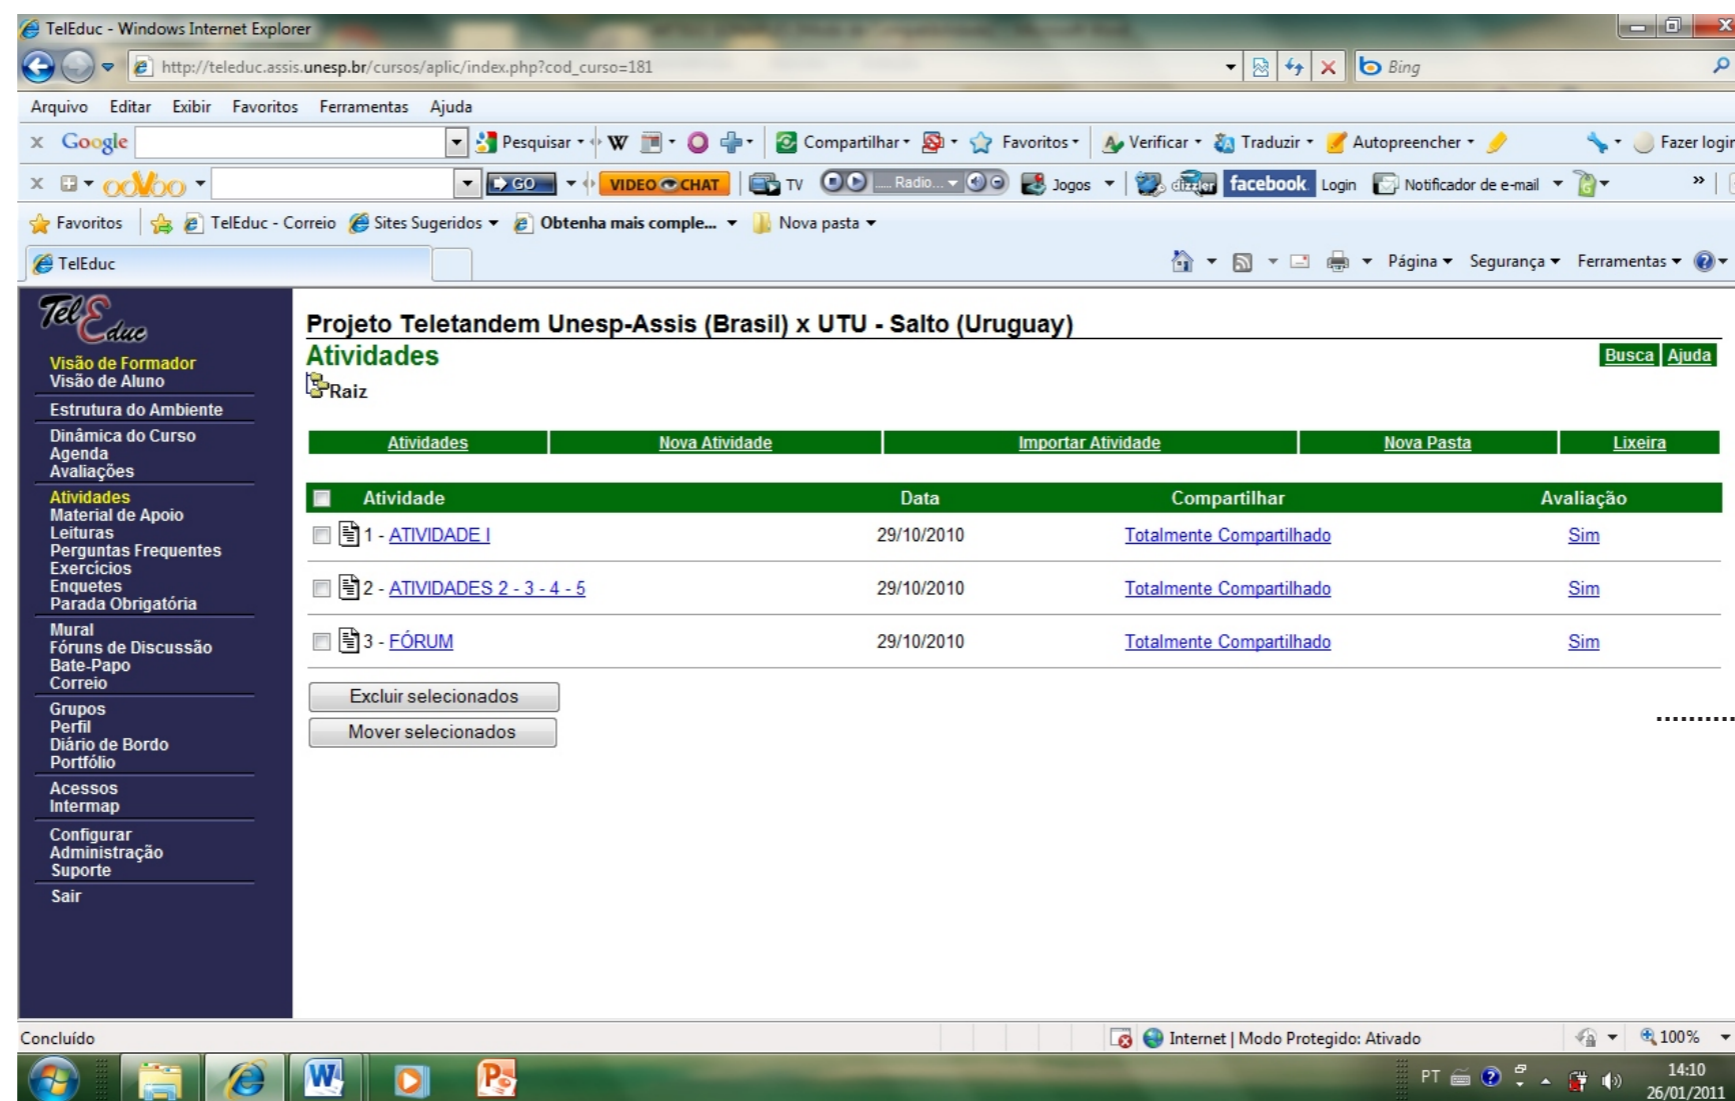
TelEduc - Windows Internet Explorer

http://teleduc.assis.unesp.br/cursos/aplic/index.php?cod_curso=181

Bing

Arquivo Editar Exibir Favoritos Ferramentas Ajuda

Google Pesquisar W Compartilhar Favoritos Verificar Traduzir Autopreencher Fazer login

GO VIDEO CHAT TV Radio... Jogos facebook Login Notificador de e-mail »

Favoritos TelEduc - Correio Sites Sugeridos Obtenha mais comple... Nova pasta

TelEduc

Página Segurança Ferramentas

TelEduc

Visão de Formador
Visão de Aluno

Estrutura do Ambiente

Dinâmica do Curso
Agenda
Avaliações

Atividades
Material de Apoio
Leituras
Perguntas Frequentes
Exercícios
Enquetes
Parada Obrigatória

Mural
Fóruns de Discussão
Bate-Papo
Correio

Grupos
Perfil
Diário de Bordo
Portfólio

Acessos
Intermap

Configurar
Administração
Suporte

Sair

Projeto Teletandem Unesp-Assis (Brasil) x UTU - Salto (Uruguay)

Atividades

Busca Ajuda

Raiz

| Atividades | Nova Atividade | Importar Atividade | Nova Pasta | Lixeira |
|---|---|---|---|---|

| Atividade | Data | Compartilhar | Avaliação |
|---|---|---|---|
| 1 - ATIVIDADE I | 29/10/2010 | Totalmente Compartilhado | Sim |
| 2 - ATIVIDADES 2 - 3 - 4 - 5 | 29/10/2010 | Totalmente Compartilhado | Sim |
| 3 - FÓRUM | 29/10/2010 | Totalmente Compartilhado | Sim |

Excluir selecionados
Mover selecionados

Concluído

Internet | Modo Protegido: Ativado

100%

PT 14:10 26/01/2011